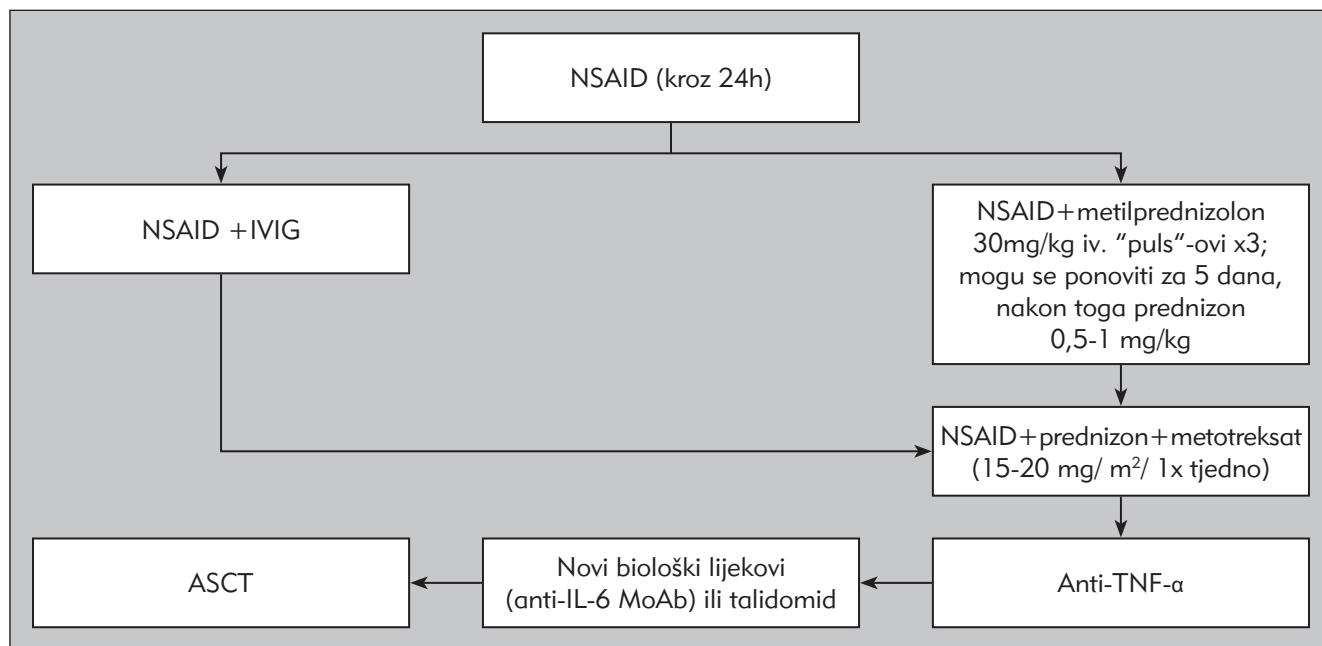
NSAID (kroz 24h)

NSAID +IVIG

NSAID+metilprednizolon 30mg/kg iv. "puls"-ovi x3; mogu se ponoviti za 5 dana, nakon toga prednizon 0,5-1 mg/kg

NSAID+prednizon+metotreksat (15-20 mg/ $m^2$/ 1x tjedno)

Anti-TNF-α

Novi biološki lijekovi (anti-IL-6 MoAb) ili talidomid

ASCT